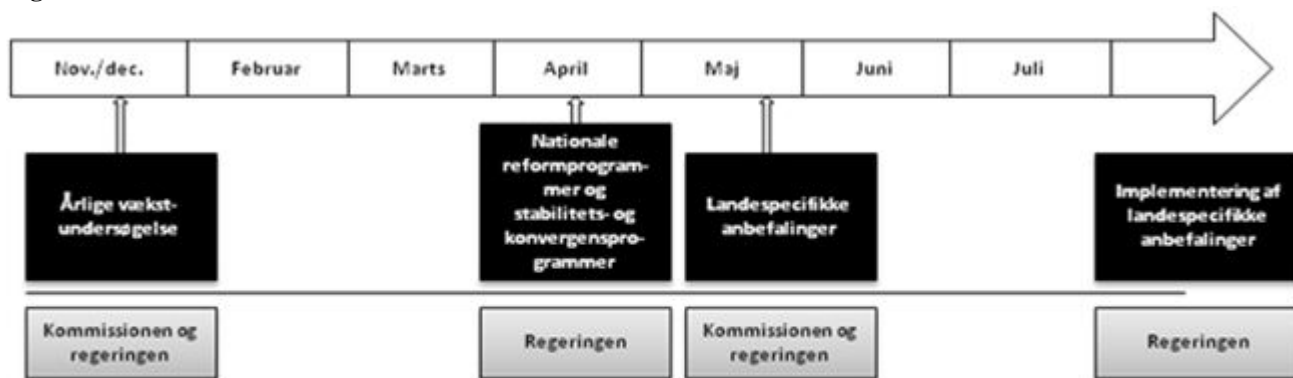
Nov./dec.

Februar

Marts

April

Maj

Juni

Juli

Årlige vækstundersøgelse

Nationale reformprogrammer og stabilitets- og konvergensprogrammer

Landespecifikke anbefalinger

Implementering af landespecifikke anbefalinger

Kommissionen og regeringen

Regeringen

Kommissionen og regeringen

Regeringen